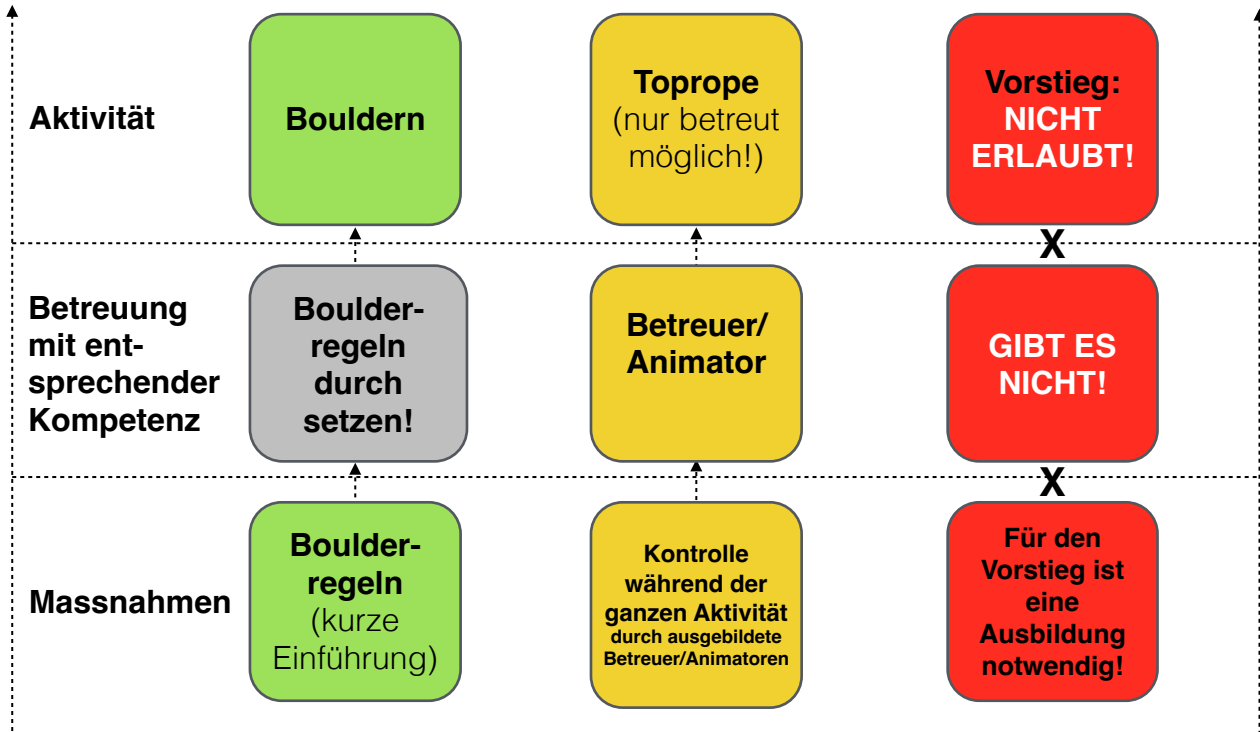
Aktivität

Bouldern

Toprope (nur betreut möglich!)

Vorstieg: NICHT ERLAUBT!

X

Betreuung mit entsprechender Kompetenz

Boulder-regeln durch setzen!

Betreuer/ Animator

GIBT ES NICHT!

X

Massnahmen

Boulder-regeln (kurze Einführung)

Kontrolle während der ganzen Aktivität durch ausgebildete Betreuer/Animatoren

Für den Vorstieg ist eine Ausbildung notwendig!